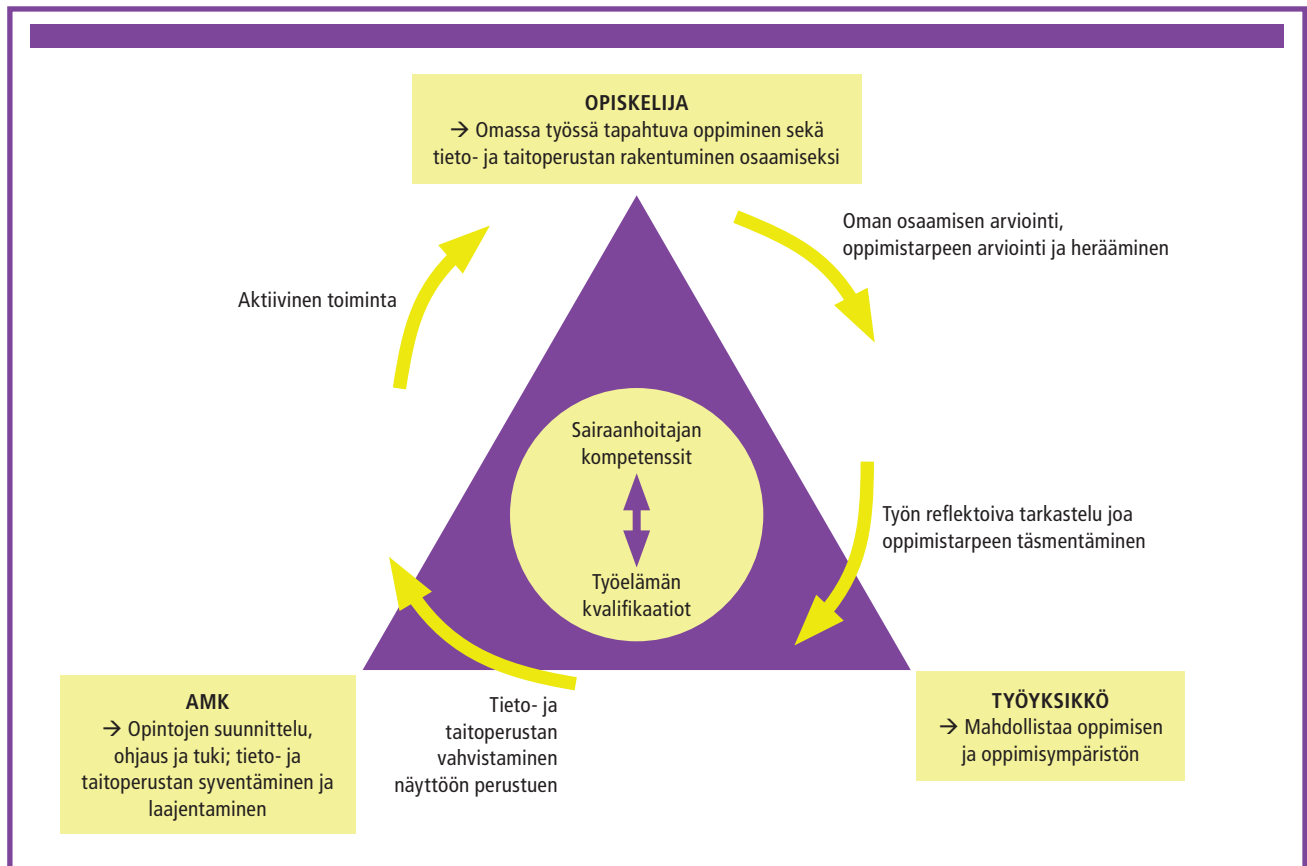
OPISKELIJA
→ Omassa työssä tapahtuva oppiminen sekä tieto- ja taitoperustan rakentuminen osaamiseksi

Oman osaamisen arviointi, oppimistarpeen arviointi ja herääminen

Aktiivinen toiminta

Sairaanhoitajan kompetenssit

Työelämän kvalifikaatiot

Työn reflektoiva tarkastelu joa oppimistarpeen täsmentäminen

AMK
→ Opintojen suunnittelu, ohjaus ja tuki; tieto- ja taitoperustan syventäminen ja laajentaminen

Tieto- ja taitoperustan vahvistaminen näyttöön perustuen

TYÖYKSIKKÖ
→ Mahdollistaa oppimisen ja oppimisympäristön